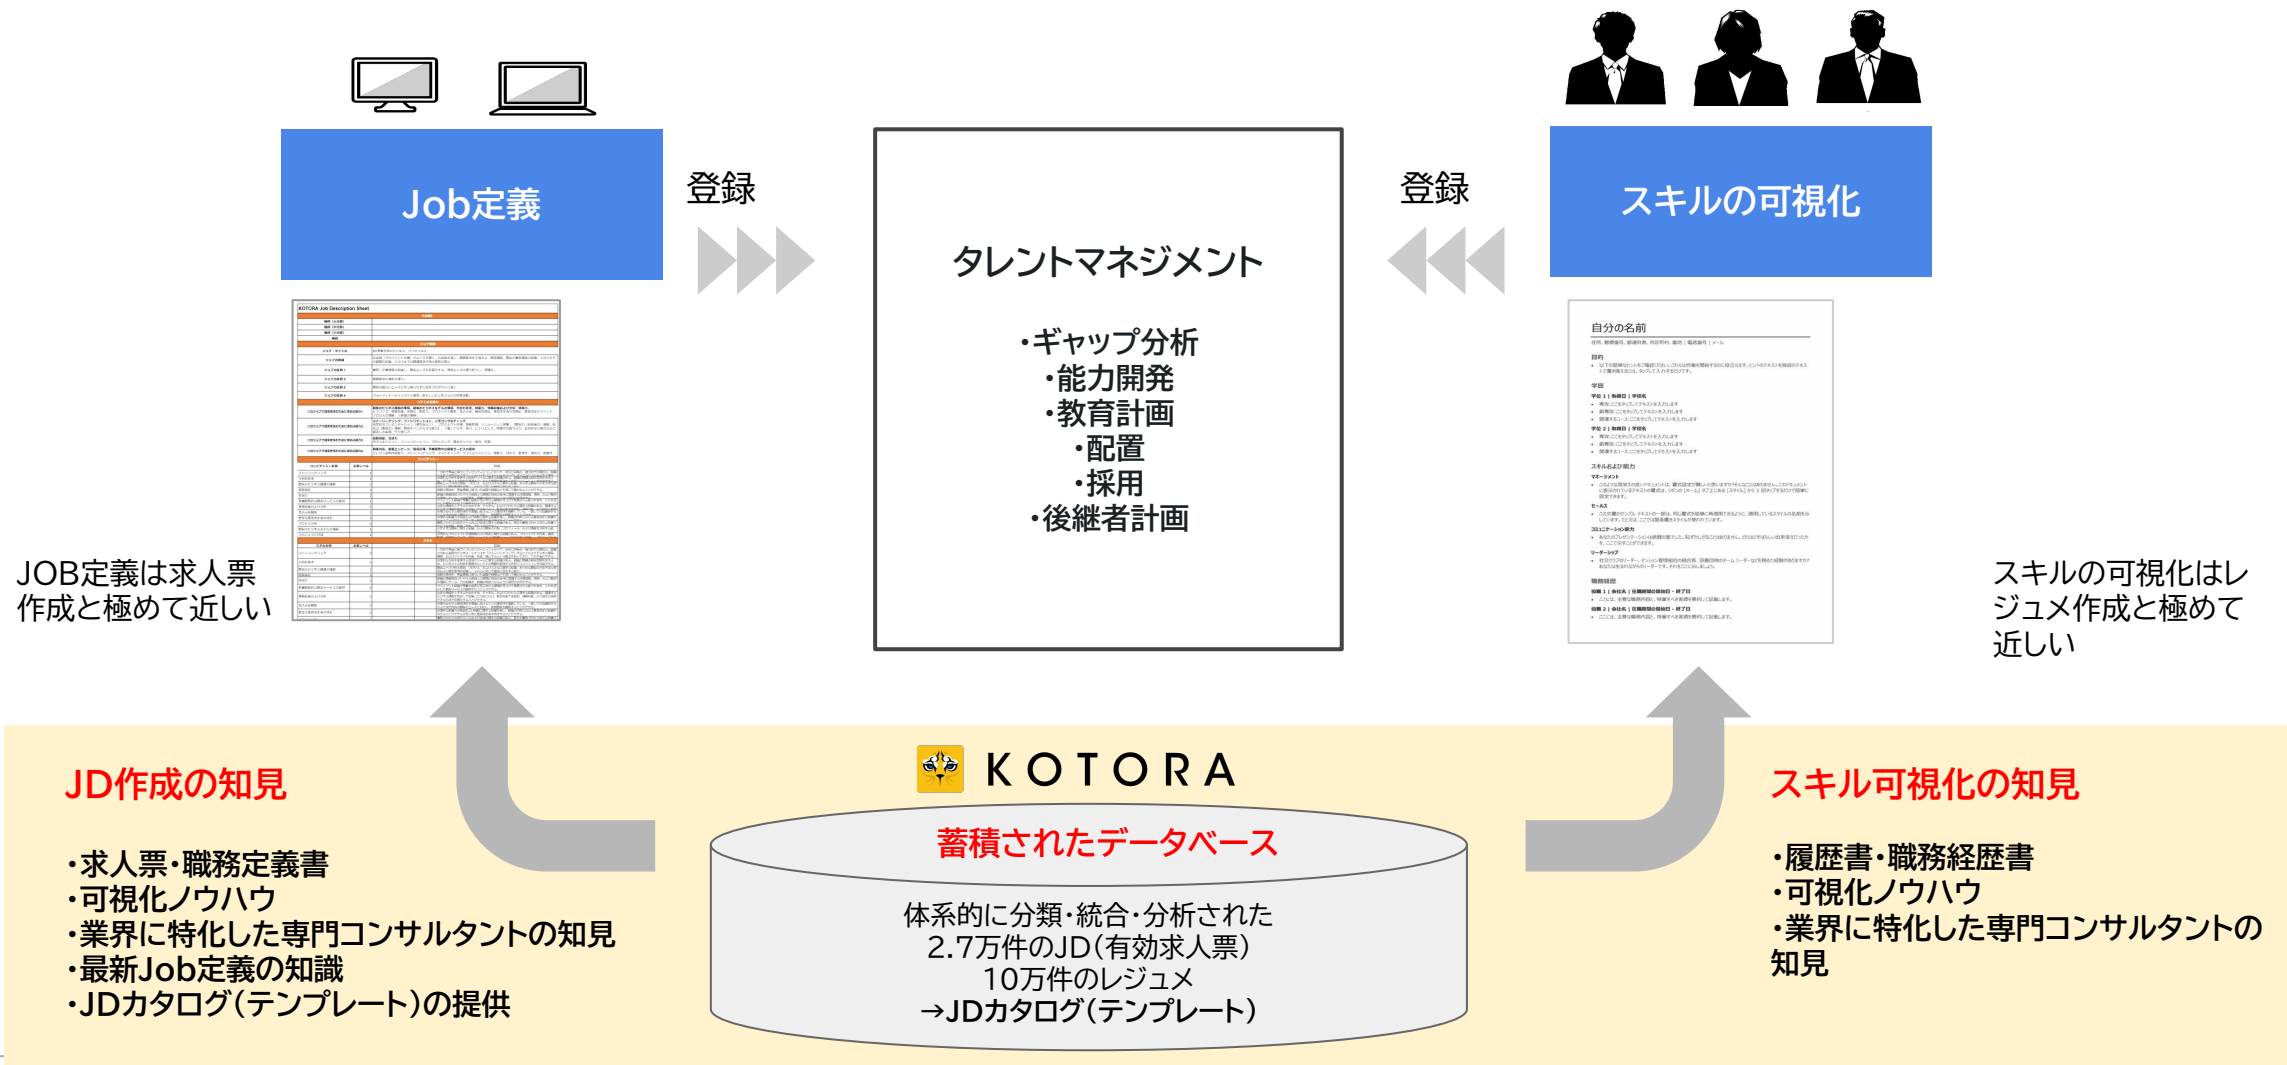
Job定義

登録

タレントマネジメント

・ギャップ分析
・能力開発
・教育計画
・配置
・採用
・後継者計画

登録

スキルの可視化

KOTORA Job Description Sheet

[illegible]

JOB定義は求人票作成と極めて近しい

自分の名前

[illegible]

スキルの可視化はレジュメ作成と極めて近しい

JD作成の知見

・求人票・職務定義書
・可視化ノウハウ
・業界に特化した専門コンサルタントの知見
・最新Job定義の知識
・JDカタログ（テンプレート）の提供

KOTORA

蓄積されたデータベース

体系的に分類・統合・分析された
2.7万件のJD（有効求人票）
10万件のレジュメ
→JDカタログ（テンプレート）

スキル可視化の知見

・履歴書・職務経歴書
・可視化ノウハウ
・業界に特化した専門コンサルタントの知見